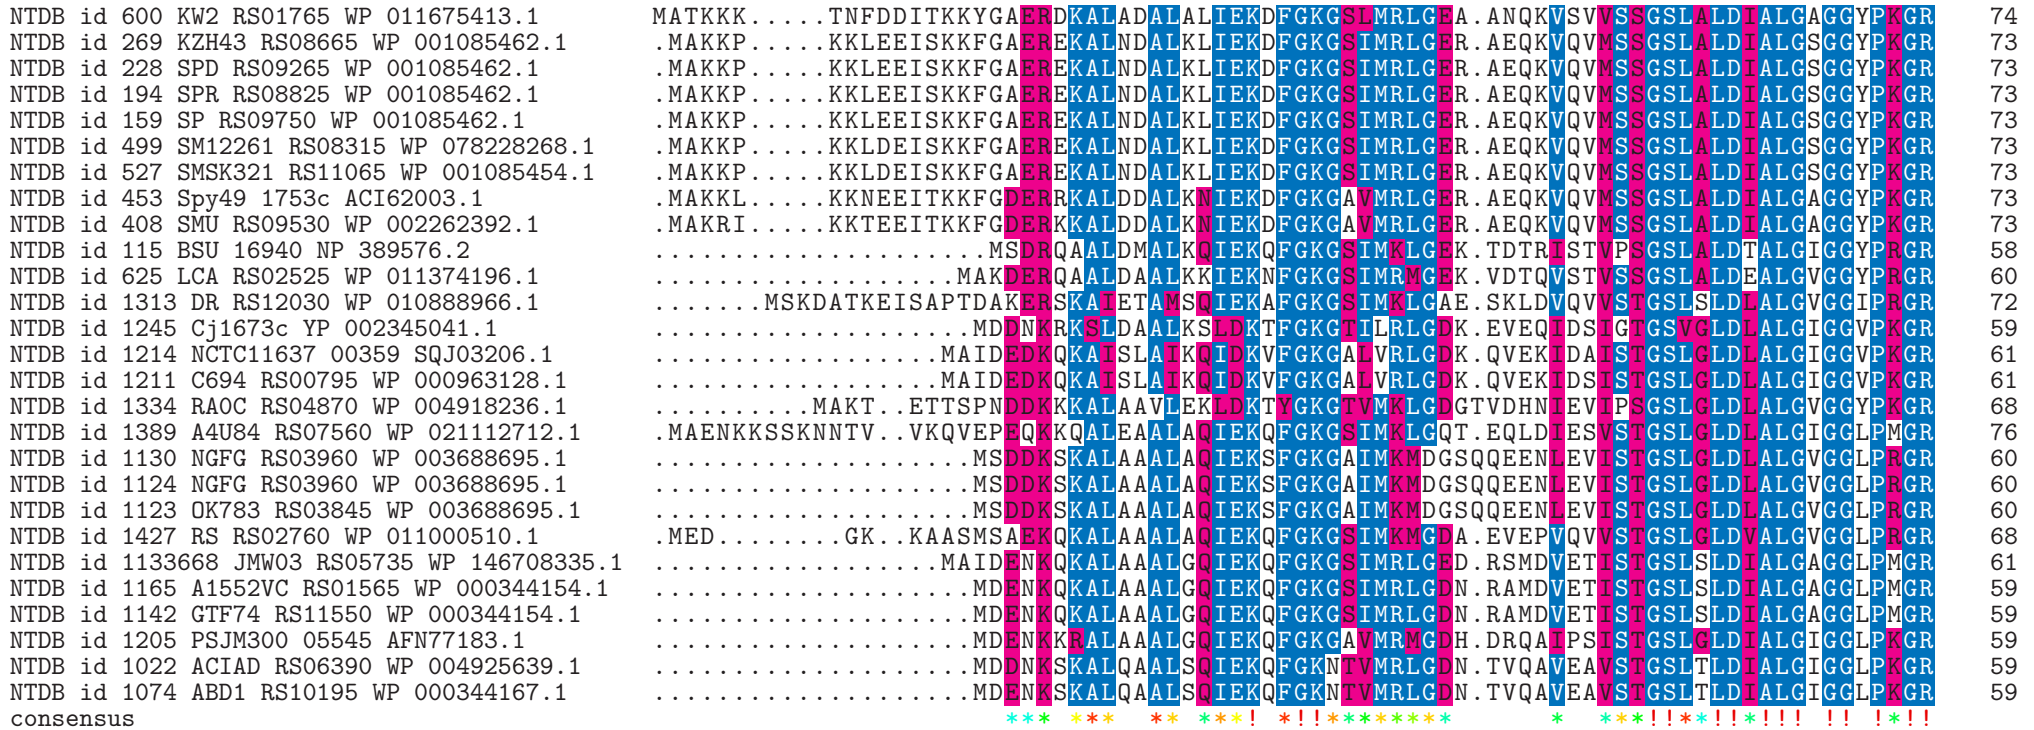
NTDB id 600 KW2 RS01765 WP 011675413.1 MATKKK.....TNFDDITKKYGAERDKALADALALIEKDFGKGSLMRLGEA.ANQKVSVVSSGSLALDIALGAGGYPKGR 74
NTDB id 269 KZH43 RS08665 WP 001085462.1 .MAKKP.....KKLEEISKKFGAEREKALNDALKLIEKDFGKGSIMRLGER.AEQKVQVMSSGSLALDIALGSGGYPKGR 73
NTDB id 228 SPD RS09265 WP 001085462.1 .MAKKP.....KKLEEISKKFGAEREKALNDALKLIEKDFGKGSIMRLGER.AEQKVQVMSSGSLALDIALGSGGYPKGR 73
NTDB id 194 SPR RS08825 WP 001085462.1 .MAKKP.....KKLEEISKKFGAEREKALNDALKLIEKDFGKGSIMRLGER.AEQKVQVMSSGSLALDIALGSGGYPKGR 73
NTDB id 159 SP RS09750 WP 001085462.1 .MAKKP.....KKLEEISKKFGAEREKALNDALKLIEKDFGKGSIMRLGER.AEQKVQVMSSGSLALDIALGSGGYPKGR 73
NTDB id 499 SM12261 RS08315 WP 078228268.1 .MAKKP.....KKLDEISKKFGAEREKALNDALKLIEKDFGKGSIMRLGER.AEQKVQVMSSGSLALDIALGSGGYPKGR 73
NTDB id 527 SMSK321 RS11065 WP 001085454.1 .MAKKP.....KKLDEISKKFGAEREKALNDALKLIEKDFGKGSIMRLGER.AEQKVQVMSSGSLALDIALGSGGYPKGR 73
NTDB id 453 Spy49 1753c ACI62003.1 .MAKKL.....KKNEEITKKFGDERRKALDDALKNIEKDFGKGAVMRLGER.AEQKVQVMSSGSLALDIALGAGGYPKGR 73
NTDB id 408 SMU RS09530 WP 002262392.1 .MAKRI.....KKTEEITKKFGDERKKALDDALKNIEKDFGKGAVMRLGER.AEQKVQVMSSGSLALDIALGAGGYPKGR 73
NTDB id 115 BSU 16940 NP 389576.2 ..................MSDRQAALDMALKQIEKQFGKGSIMKLGEK.TDTRISTVPSGSLALDTALGIGGYPRGR 58
NTDB id 625 LCA RS02525 WP 011374196.1 .................MAKDERQAALDAALKKIEKNFGKGSIMRMGEK.VDTQVSTVSSGSLALDEALGVGGYPRGR 60
NTDB id 1313 DR RS12030 WP 010888966.1 .......MSKDATKEISAPTDAKERSKAIETAMSQIEKAFGKGSIMKLGAE.SKLDVQVVSTGSLSLDLALGVGGIPRGR 72
NTDB id 1245 Cj1673c YP 002345041.1 ..................MDDNKRKSLDAALKSLDKTFGKGTILRLGDK.EVEQIDSIGTGSVGLDLALGIGGVPKGR 59
NTDB id 1214 NCTC11637 00359 SQJ03206.1 ................MAIDEDKQKAISLAIKQIDKVFGKGALVRLGDK.QVEKIDAISTGSLGLDLALGIGGVPKGR 61
NTDB id 1211 C694 RS00795 WP 000963128.1 ................MAIDEDKQKAISLAIKQIDKVFGKGALVRLGDK.QVEKIDSISTGSLGLDLALGIGGVPKGR 61
NTDB id 1334 RAOC RS04870 WP 004918236.1 ..........MAKT..ETTSPNDDKKKALAAVLEKLDKTYGKGTVMKLGDGTVDHNIEVIPSGSLGLDLALGVGGYPKGR 68
NTDB id 1389 A4U84 RS07560 WP 021112712.1 .MAENKKSSKNNTV..VKQVEPEQKKQALEAALAQIEKQFGKGSIMKLGQT.EQLDIESVSTGSLGLDLALGIGGLPMGR 76
NTDB id 1130 NGFG RS03960 WP 003688695.1 ..................MSDDKSKALAAALAQIEKSFGKGAIMKMDGSQQEENLEVISTGSLGLDLALGVGGLPRGR 60
NTDB id 1124 NGFG RS03960 WP 003688695.1 ..................MSDDKSKALAAALAQIEKSFGKGAIMKMDGSQQEENLEVISTGSLGLDLALGVGGLPRGR 60
NTDB id 1123 OK783 RS03845 WP 003688695.1 ..................MSDDKSKALAAALAQIEKSFGKGAIMKMDGSQQEENLEVISTGSLGLDLALGVGGLPRGR 60
NTDB id 1427 RS RS02760 WP 011000510.1 .MED........GK..KAASMSAEKQKALAAALAQIEKQFGKGSIMKMGDA.EVEPVQVVSTGSLGLDVALGVGGLPRGR 68
NTDB id 1133668 JMW03 RS05735 WP 146708335.1 ................MAIDENKQKALAAALGQIEKQFGKGSIMRLGED.RSMDVETISTGSLSLDIALGAGGLPMGR 61
NTDB id 1165 A1552VC RS01565 WP 000344154.1 ..................MDENKQKALAAALGQIEKQFGKGSIMRLGDN.RAMDVETISTGSLSLDIALGAGGLPMGR 59
NTDB id 1142 GTF74 RS11550 WP 000344154.1 ..................MDENKQKALAAALGQIEKQFGKGSIMRLGDN.RAMDVETISTGSLSLDIALGAGGLPMGR 59
NTDB id 1205 PSJM300 05545 AFN77183.1 ..................MDENKKRALAAALGQIEKQFGKGAVMRMGDH.DRQAIPSISTGSLGLDIALGIGGLPKGR 59
NTDB id 1022 ACIAD RS06390 WP 004925639.1 ..................MDDNKSKALQAALSQIEKQFGKNTVMRLGDN.TVQAVEAVSTGSLTLDIALGIGGLPKGR 59
NTDB id 1074 ABD1 RS10195 WP 000344167.1 ..................MDENKSKALQAALSQIEKQFGKNTVMRLGDN.TVQAVEAVSTGSLTLDIALGIGGLPKGR 59
consensus *** *** ** ***! *!!******** * ***!!**!!*!!! !! !*!!